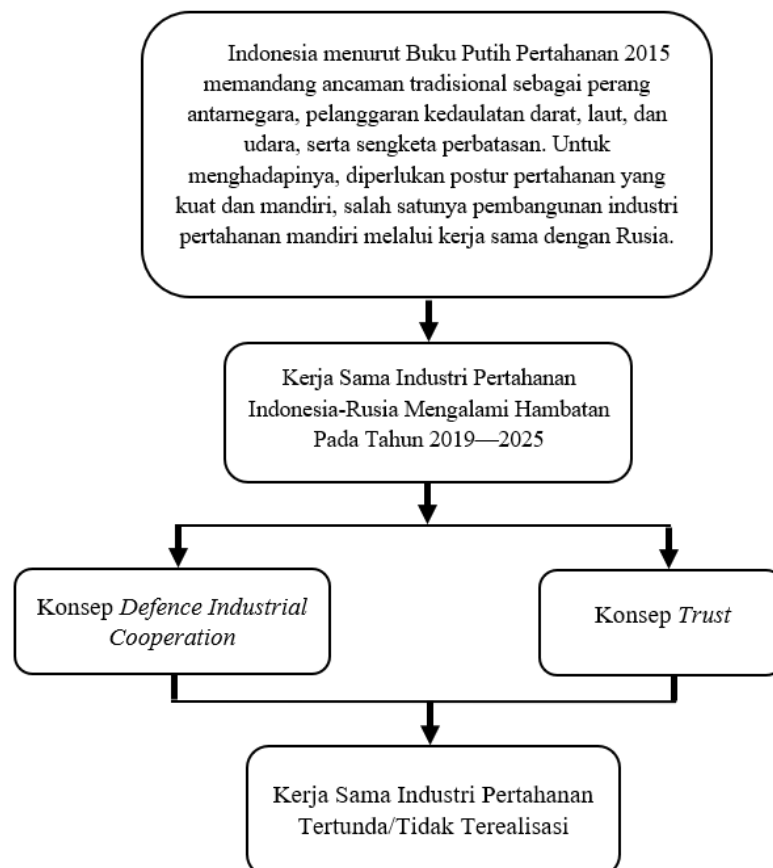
Indonesia menurut Buku Putih Pertahanan 2015 memandang ancaman tradisional sebagai perang antarnegara, pelanggaran kedaulatan darat, laut, dan udara, serta sengketa perbatasan. Untuk menghadapinya, diperlukan postur pertahanan yang kuat dan mandiri, salah satunya pembangunan industri pertahanan mandiri melalui kerja sama dengan Rusia.

Kerja Sama Industri Pertahanan Indonesia-Rusia Mengalami Hambatan Pada Tahun 2019—2025

Konsep *Defence Industrial Cooperation*

Konsep *Trust*

Kerja Sama Industri Pertahanan Tertunda/Tidak Terealisasi